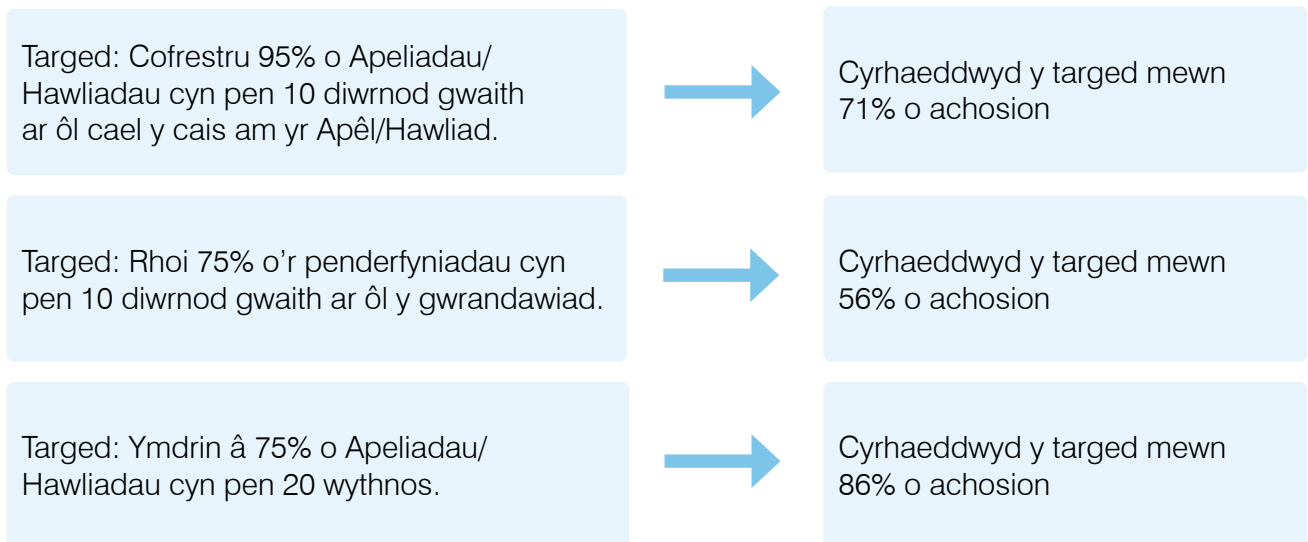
Targed: Cofrestru 95% o Apeliadau/ Hawliadau cyn pen 10 diwrnod gwaith ar ôl cael y cais am yr Apêl/Hawliad.

Cyrhaeddwyd y targed mewn 71% o achosion

Targed: Rhoi 75% o'r penderfyniadau cyn pen 10 diwrnod gwaith ar ôl y gwrandawiad.

Cyrhaeddwyd y targed mewn 56% o achosion

Targed: Ymdrin â 75% o Apeliadau/ Hawliadau cyn pen 20 wythnos.

Cyrhaeddwyd y targed mewn 86% o achosion